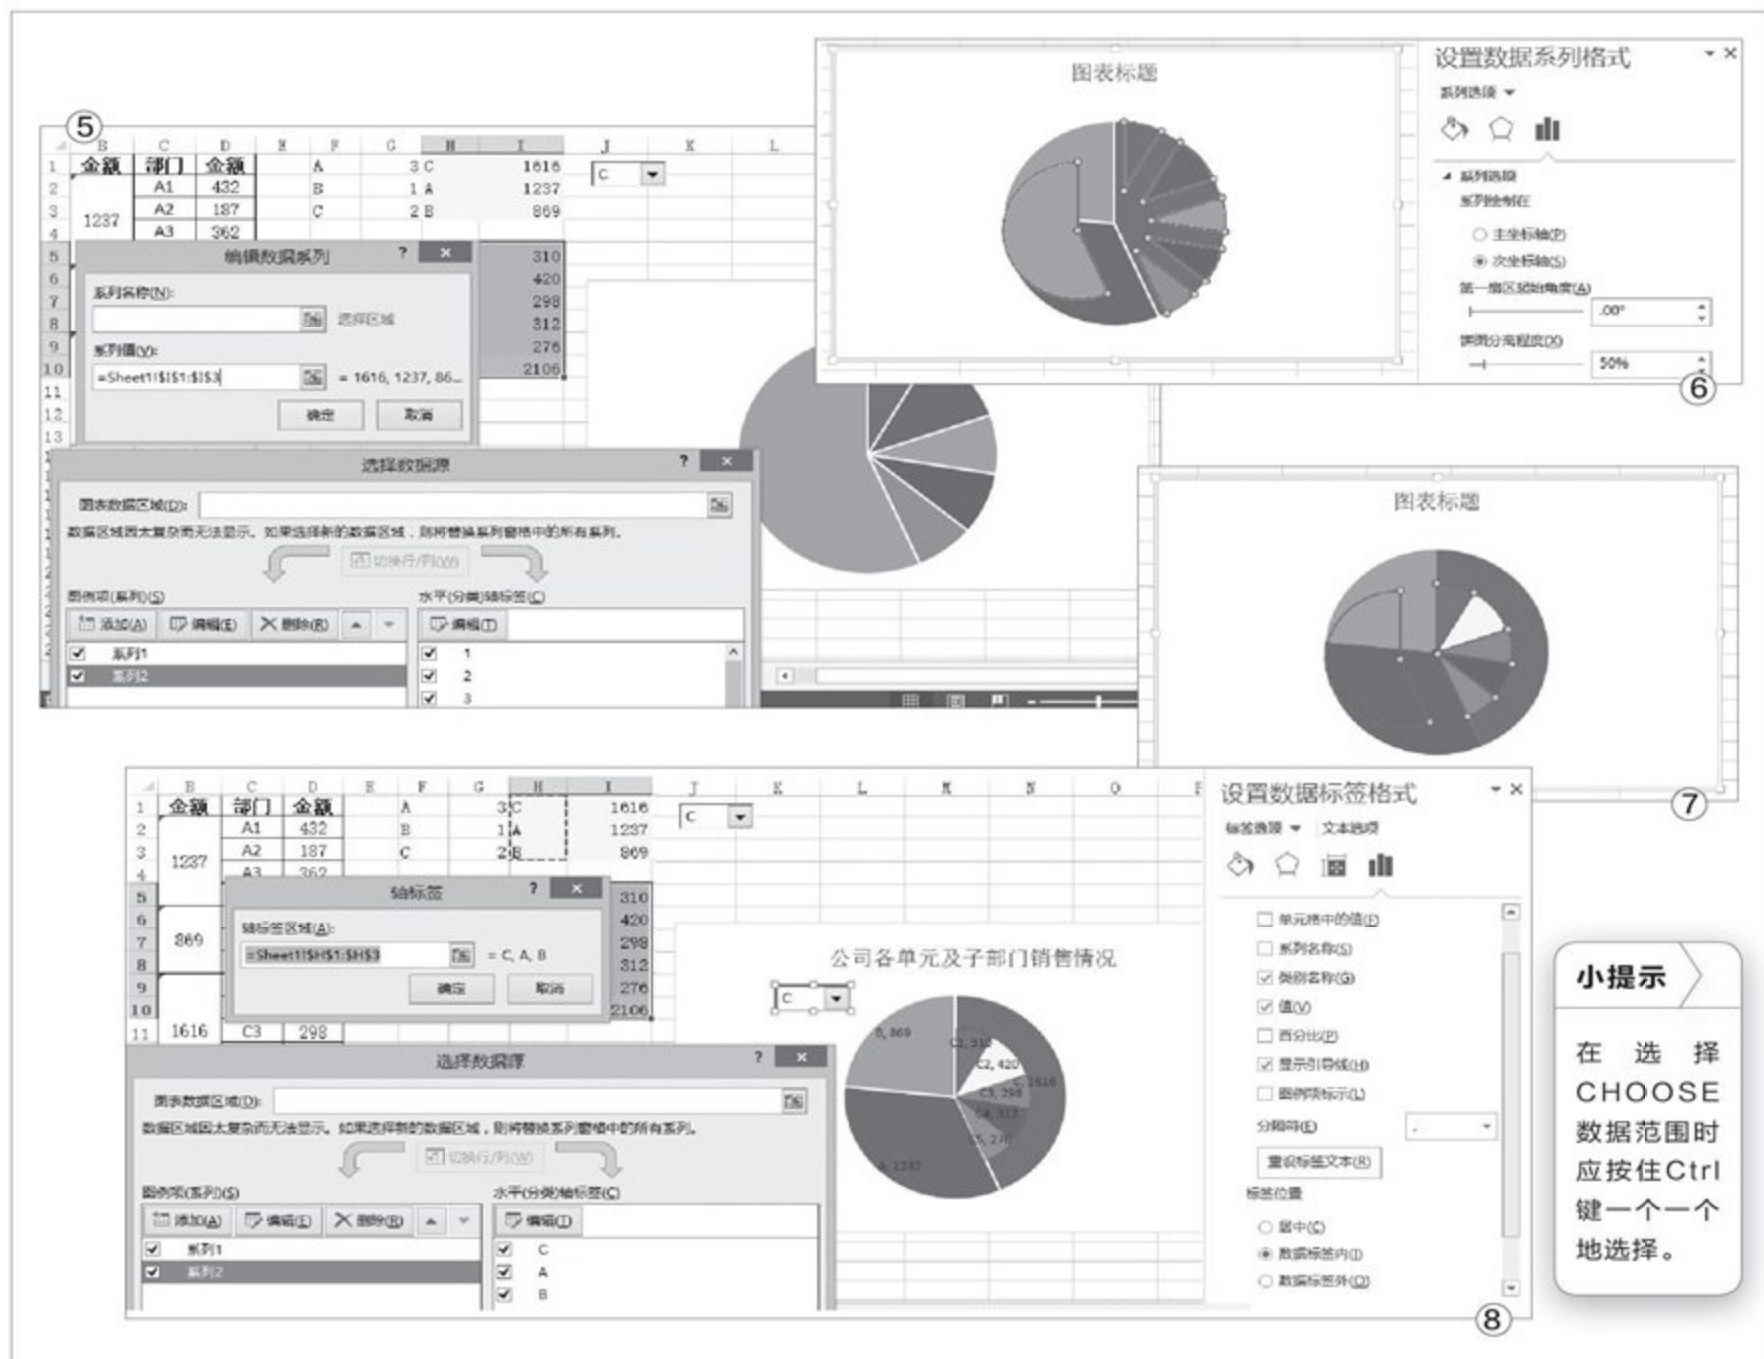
⑤

| | B | C | D | E | F | G | H | I | J | K | L |
|---|---|---|---|---|---|---|---|---|---|---|---|
| 1 | 金额 | 部门 | 金额 | | A | 3 | C | 1616 | C | | |
| 2 | | A1 | 432 | | B | 1 | A | 1237 | | | |
| 3 | 1237 | A2 | 187 | | C | 2 | B | 869 | | | |
| 4 | | A3 | 362 | | | | | | | | |

编辑数据系列 ? ×
系列名称(N):
选择区域
系列值(V):
=Sheet1!$I$1:$I$3 = 1616, 1237, 86...
确定 取消

310
420
298
312
276
2106

选择数据源 ? ×
图表数据区域(D):
数据区域因太复杂而无法显示。如果选择新的数据区域，则将替换系列窗格中的所有系列。
切换行/列(W)
图例项(系列)(S)
添加(A) 编辑(E) 删除(R)
系列1
系列2
水平(分类)轴标签(C)
编辑(T)
1
2
3

图表标题

设置数据系列格式
系列选项
系列选项
系列绘制在
主坐标轴(P)
次坐标轴(S)
第一扇区起始角度(A)
0°
饼图分离程度(X)
50%
⑥

图表标题
⑦

| | B | C | D | E | F | G | H | I | J | K | L | M | N | O |
|---|---|---|---|---|---|---|---|---|---|---|---|---|---|---|
| 1 | 金额 | 部门 | 金额 | | A | 3 | C | 1616 | C | | | | | |
| 2 | | A1 | 432 | | B | 1 | A | 1237 | | | | | | |
| 3 | 1237 | A2 | 187 | | C | 2 | B | 869 | | | | | | |
| 4 | | A3 | 362 | | | | | | | | | | | |
| 7 | 869 | | | | | | | | | | | | | |
| 11 | 1616 | C3 | 298 | | | | | | | | | | | |

轴标签 ? ×
轴标签区域(A):
=Sheet1!$H$1:$H$3 = C, A, B
确定 取消

310
420
298
312
276
2106

公司各单元及子部门销售情况
C
B, 869
C2, 420
C3, 298
C, 1616
A, 1237

选择数据源 ? ×
图表数据区域(D):
数据区域因太复杂而无法显示。如果选择新的数据区域，则将替换系列窗格中的所有系列。
切换行/列(W)
图例项(系列)(S)
添加(A) 编辑(E) 删除(R)
系列1
系列2
水平(分类)轴标签(C)
编辑(T)
C
A
B

设置数据标签格式
标签选项 文本选项
单元格中的值(F)
系列名称(S)
类别名称(G)
值(V)
百分比(P)
显示引导线(H)
图例项标示(L)
分隔符(E)
重设标签文本(R)
标签位置
居中(C)
数据标签内(I)
数据标签外(O)
⑧

小提示
在选择CHOOSE数据范围时应按住Ctrl键一个一个地选择。